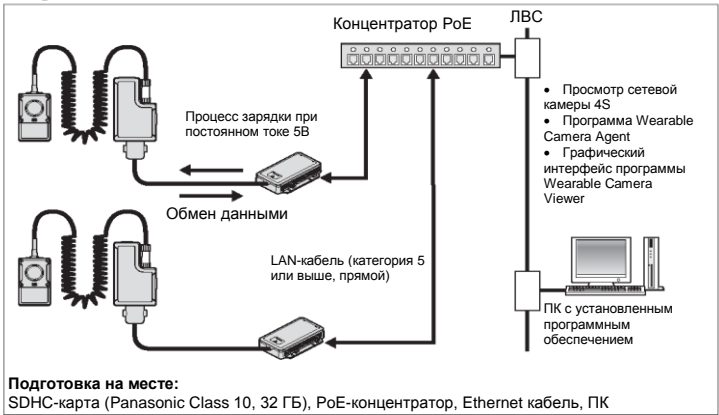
Концентратор PoE

ЛВС

• Просмотр сетевой камеры 4S
• Программа Wearable Camera Agent
• Графический интерфейс программы Wearable Camera Viewer

Процесс зарядки при постоянном токе 5В

Обмен данными

LAN-кабель (категория 5 или выше, прямой)

ПК с установленным программным обеспечением

**Подготовка на месте:**
SDHC-карта (Panasonic Class 10, 32 ГБ), PoE-концентратор, Ethernet кабель, ПК